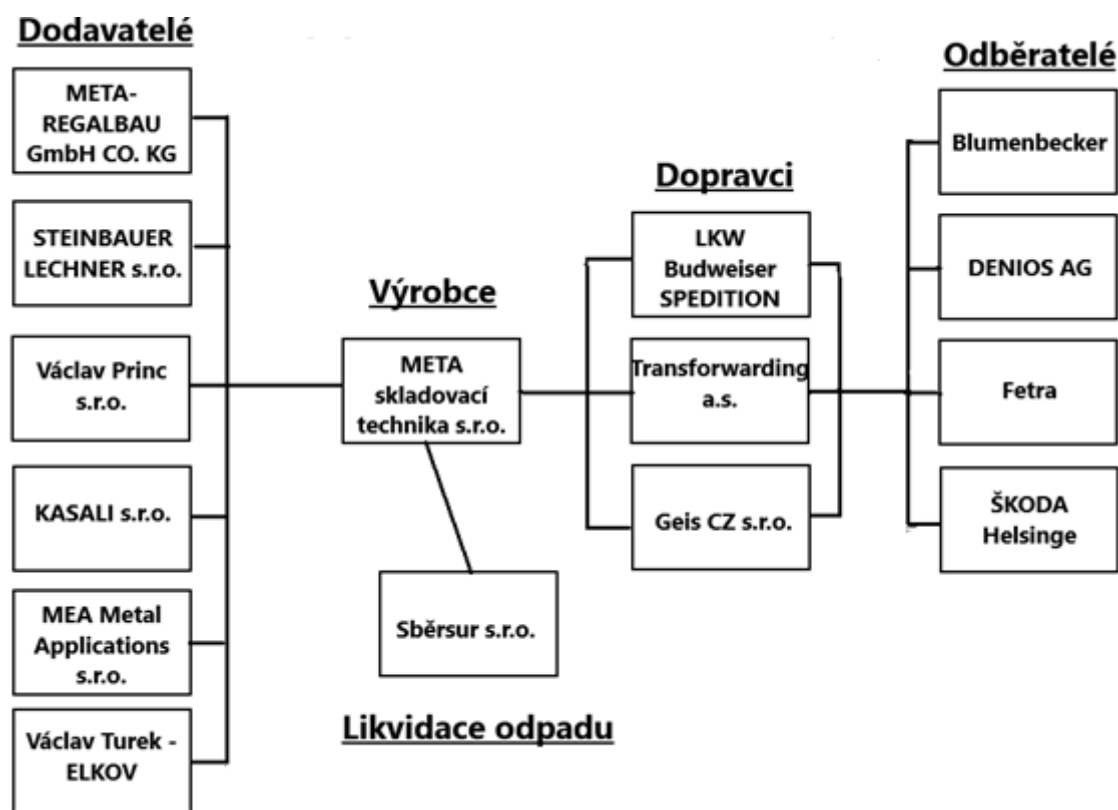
Dodavatelé

META-REGALBAU GmbH CO. KG

STEINBAUER LECHNER s.r.o.

Václav Princ s.r.o.

KASALI s.r.o.

MEA Metal Applications s.r.o.

Václav Turek - ELKOV

Výrobce

META skladovací technika s.r.o.

Sběrsur s.r.o.

Likvidace odpadu

Dopravci

LKW Budweiser SPEDITION

Transforwarding a.s.

Geis CZ s.r.o.

Odběratelé

Blumenbecker

DENIOS AG

Fetra

ŠKODA Helsinge